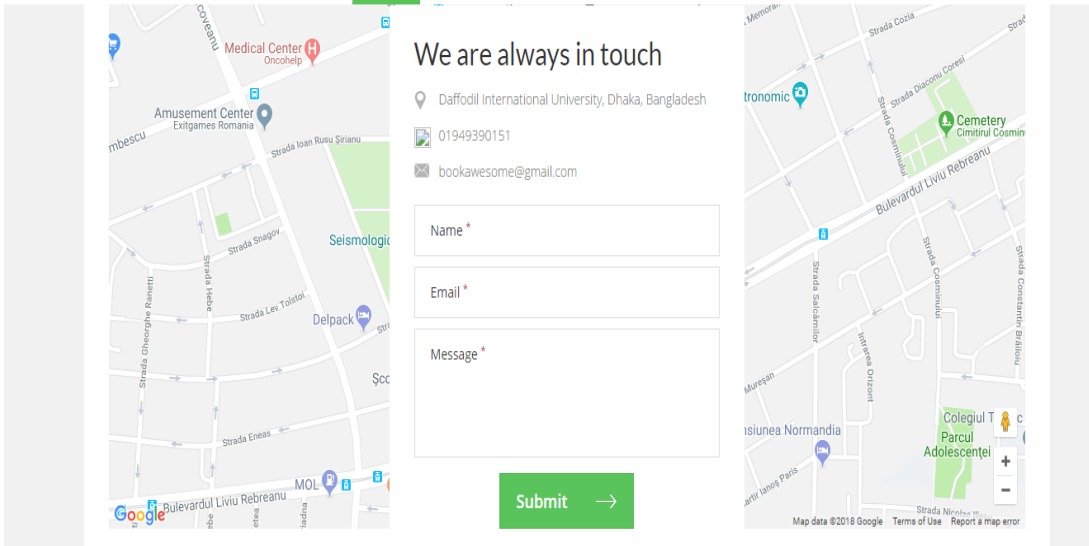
We are always in touch

Daffodil International University, Dhaka, Bangladesh

01949390151

bookawesome@gmail.com

Name *

Email *

Message *

Submit

coveanu
Medical Center
Oncohelp
Amusement Center
Exitgames Romania
mbescu
Strada Ioan Rusu Șirianu
Strada Snagov
Strada Hebe
Strada Gheorghe Ranetti
Strada Lev Tolstoi
Seismologic
Delpack
Șco
Strada Eneas
MOL
Bulevardul Liviu Rebreanu
Google

Strada Cozia
Strada Diaconu Coresi
tronomic
Strada Cosminului
Cemetery
Cimitirul Cosmin
Bulevardul Liviu Rebreanu
Strada Salcâmilor
Strada Cosminului
Strada Constantin Brăiloiu
Intrarea Orizont
Mureșan
Colegiul T
Parcul
Adolescenței
siunea Normandia
artir Ianoș Paris
Strada Nicolae
Map data ©2018 Google Terms of Use Report a map error